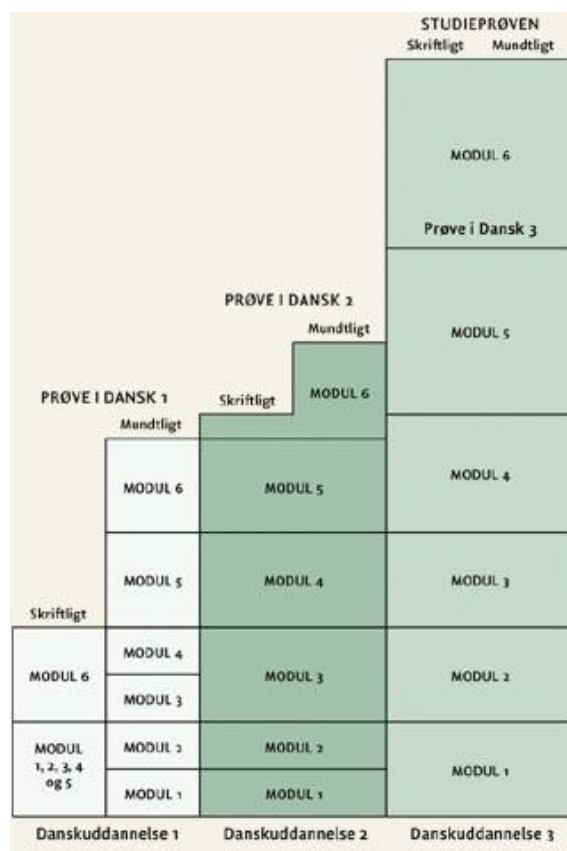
STUDIEPRØVEN
Skriftligt Mundtligt

MODUL 6

Prøve i Dansk 3

MODUL 5

MODUL 4

MODUL 3

MODUL 2

MODUL 1

PRØVE I DANSK 2
Mundtligt
Skriftligt
MODUL 6

MODUL 5

MODUL 4

MODUL 3

MODUL 2

MODUL 1

PRØVE I DANSK 1
Mundtligt

MODUL 6

MODUL 5

Skriftligt

MODUL 6

MODUL 4

MODUL 3

MODUL 1, 2, 3, 4 og 5

MODUL 2

MODUL 1

Danskuddannelse 1 Danskuddannelse 2 Danskuddannelse 3